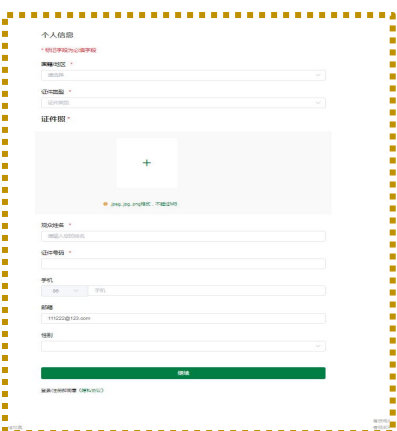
个人信息

* 标记字段为必填字段

国籍/地区 *

请选择

证件类型 *

证件类型

证件照 *

+

.jpeg,.jpg,.png格式，不超过5MB

现役姓名 *

请输入现役姓名

证件号码 *

手机

手机

邮箱

111222@123.com

性别

继续

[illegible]